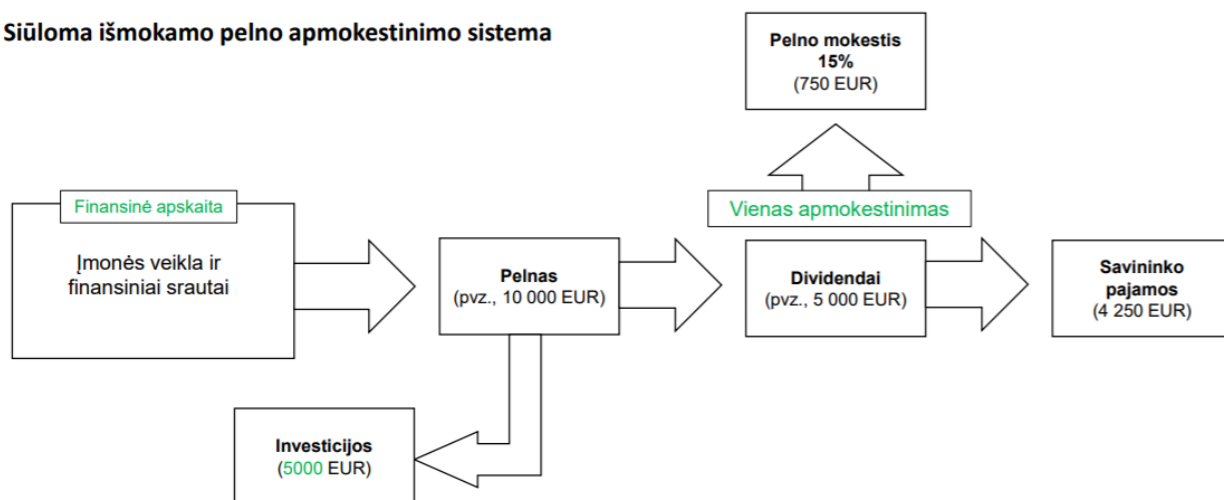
Siūloma išmokamo pelno apmokestinimo sistema

Pelno mokestis 15% (750 EUR)

Vienas apmokestinimas

Finansinė apskaita

Įmonės veikla ir finansiniai srautai

Pelnas (pvz., 10 000 EUR)

Dividendai (pvz., 5 000 EUR)

Savininko pajamos (4 250 EUR)

Investicijos (5000 EUR)